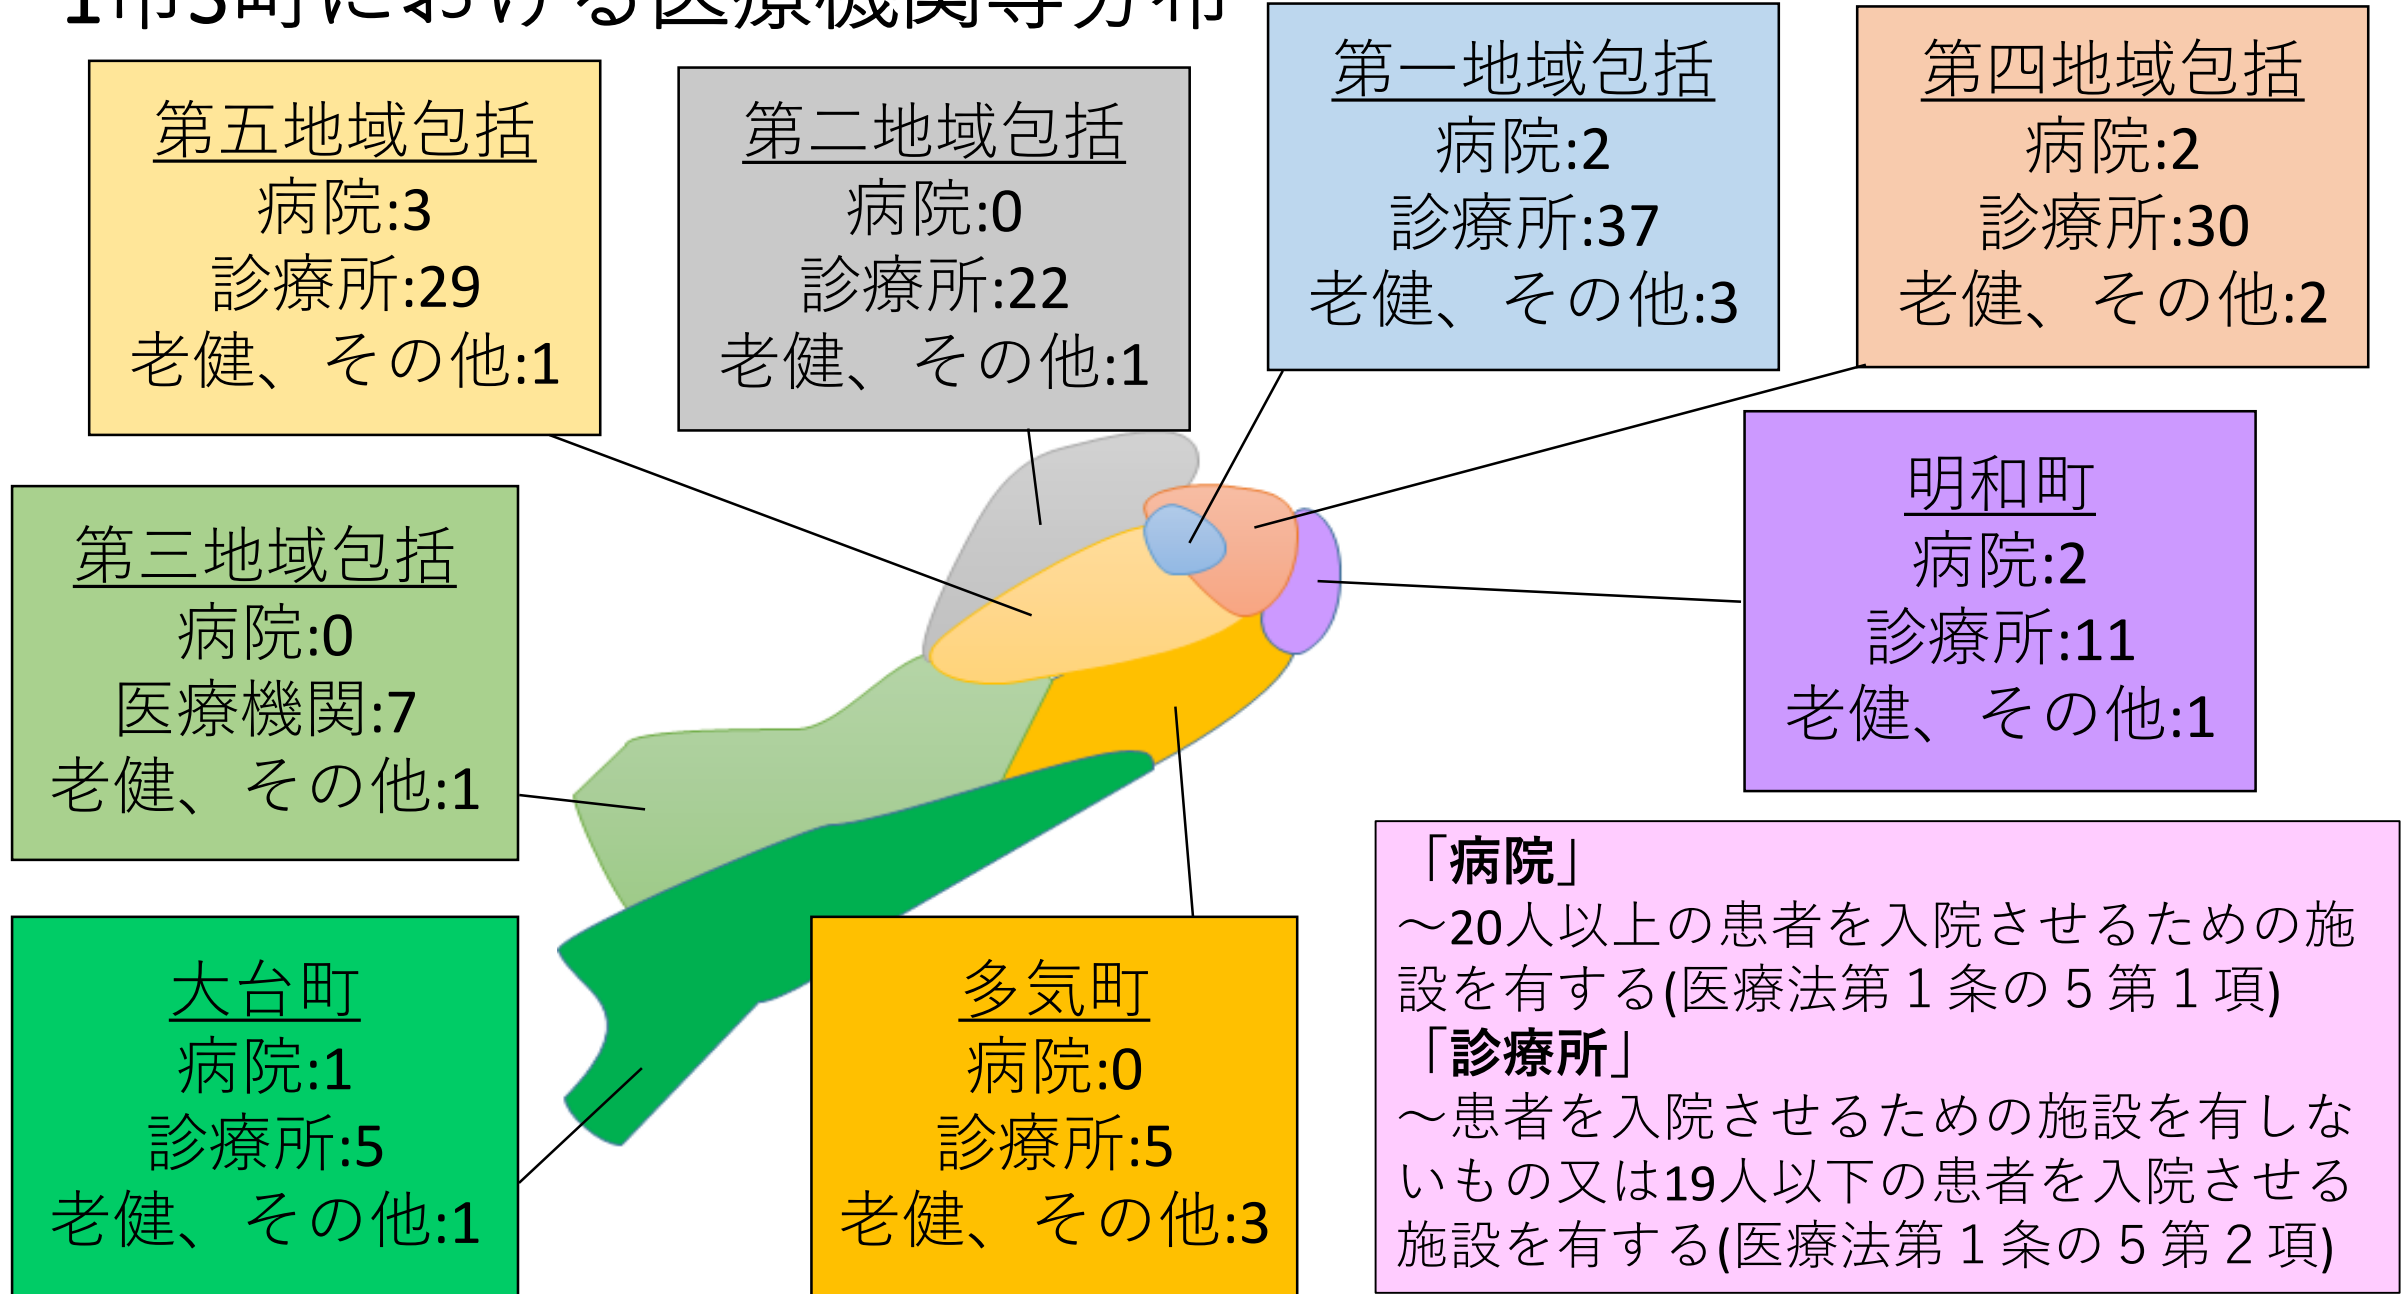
1市3町における医療機関等分布

第五地域包括
病院:3
診療所:29
老健、その他:1

第二地域包括
病院:0
診療所:22
老健、その他:1

第一地域包括
病院:2
診療所:37
老健、その他:3

第四地域包括
病院:2
診療所:30
老健、その他:2

第三地域包括
病院:0
医療機関:7
老健、その他:1

明和町
病院:2
診療所:11
老健、その他:1

大台町
病院:1
診療所:5
老健、その他:1

多気町
病院:0
診療所:5
老健、その他:3

「病院」
～20人以上の患者を入院させるための施設を有する(医療法第１条の５第１項)
「診療所」
～患者を入院させるための施設を有しないもの又は19人以下の患者を入院させる施設を有する(医療法第１条の５第２項)